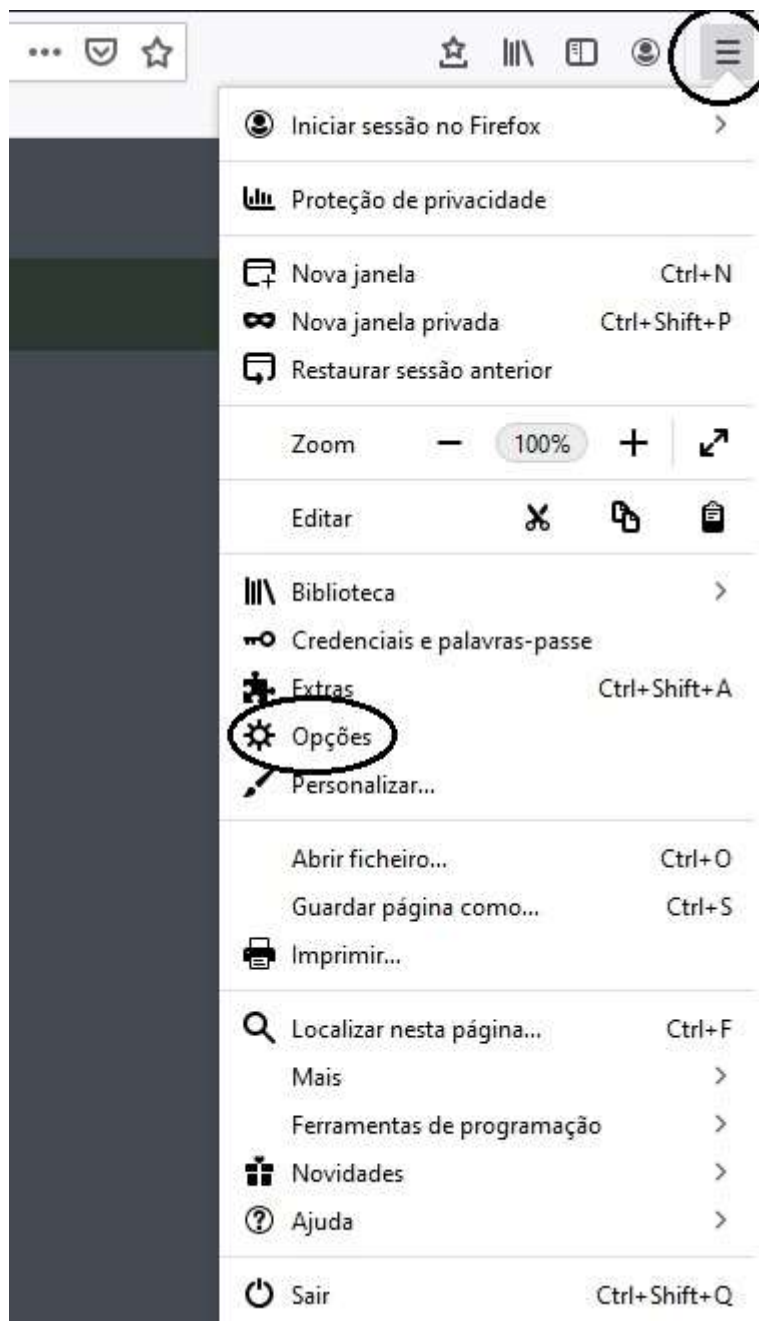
Iniciar sessão no Firefox

Proteção de privacidade

Nova janela Ctrl+N
Nova janela privada Ctrl+Shift+P
Restaurar sessão anterior

Zoom − 100% +

Editar

Biblioteca
Credenciais e palavras-passe
Extras Ctrl+Shift+A
Opções
Personalizar...

Abrir ficheiro... Ctrl+O
Guardar página como... Ctrl+S
Imprimir...

Localizar nesta página... Ctrl+F
Mais
Ferramentas de programação
Novidades
Ajuda

Sair Ctrl+Shift+Q